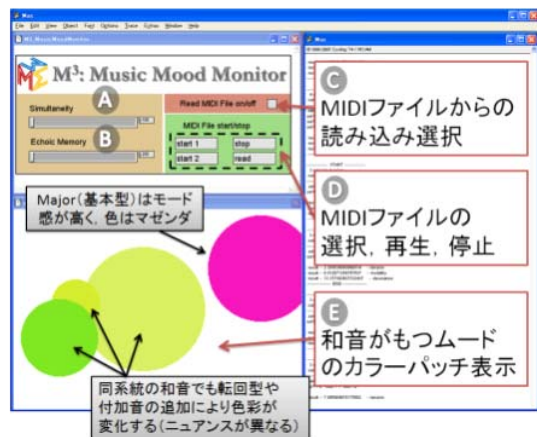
Max

File Edit View Object Font Options Trace Extras Window Help

M3: Music Mood Monitor

$M^3$: Music Mood Monitor

A

Simultaneity

B

Echoic Memory

Read MIDI File on/off

MIDI File start/stop

start 1

stop

start 2

read

C

MIDIファイルからの読み込み選択

D

MIDIファイルの選択，再生，停止

E

和音がもつムードのカラーパッチ表示

Major（基本型）はモード感が高く，色はマゼンダ

同系統の和音でも転回型や付加音の追加により色彩が変化する（ニュアンスが異なる）

Max

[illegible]